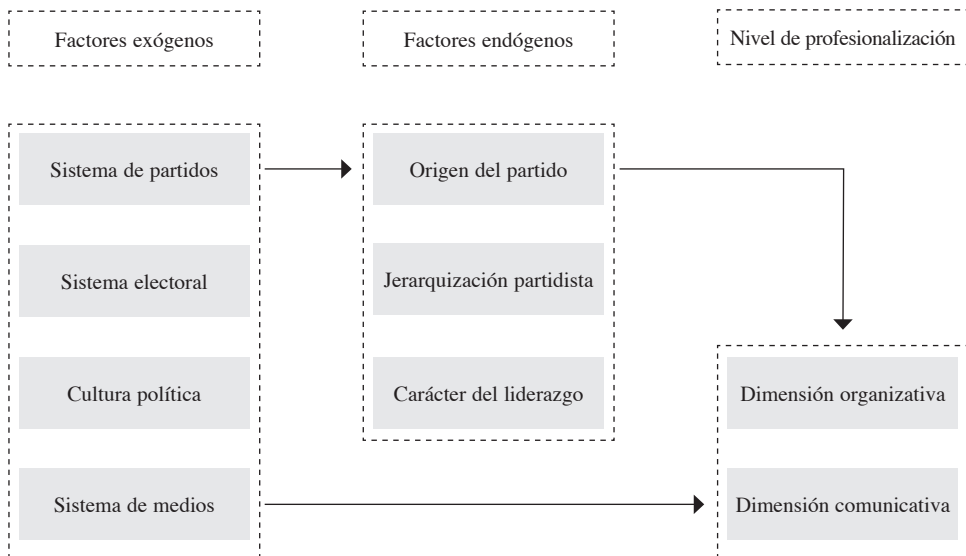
Factores exógenos

Factores endógenos

Nivel de profesionalización

Sistema de partidos

Sistema electoral

Cultura política

Sistema de medios

Origen del partido

Jerarquización partidista

Carácter del liderazgo

Dimensión organizativa

Dimensión comunicativa